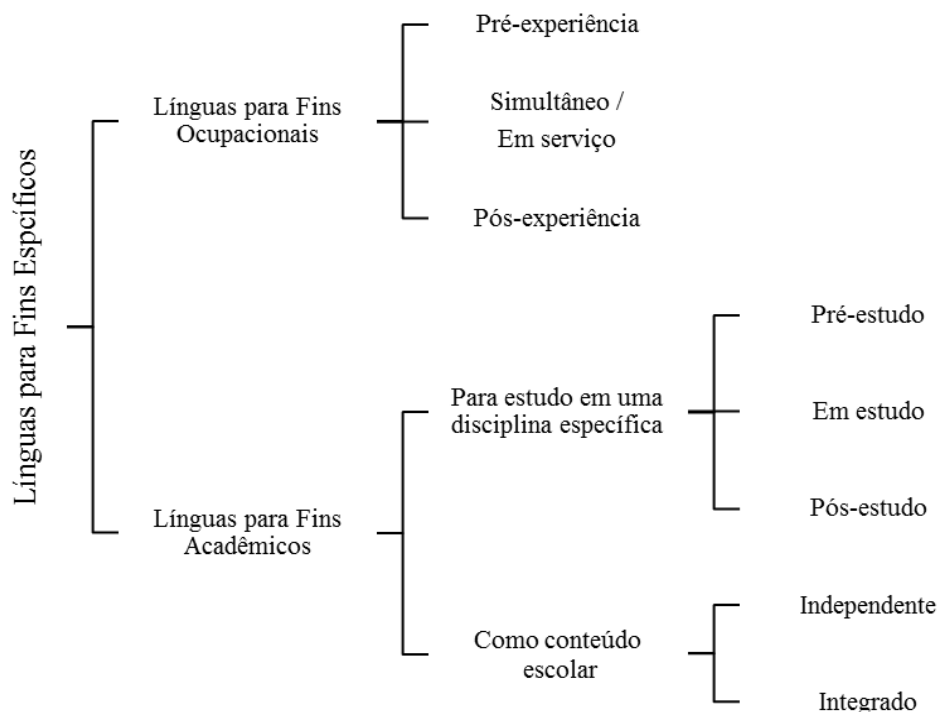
Línguas para Fins Específicos

Línguas para Fins Ocupacionais

Pré-experiência

Simultâneo / Em serviço

Pós-experiência

Línguas para Fins Acadêmicos

Para estudo em uma disciplina específica

Pré-estudo

Em estudo

Pós-estudo

Como conteúdo escolar

Independente

Integrado